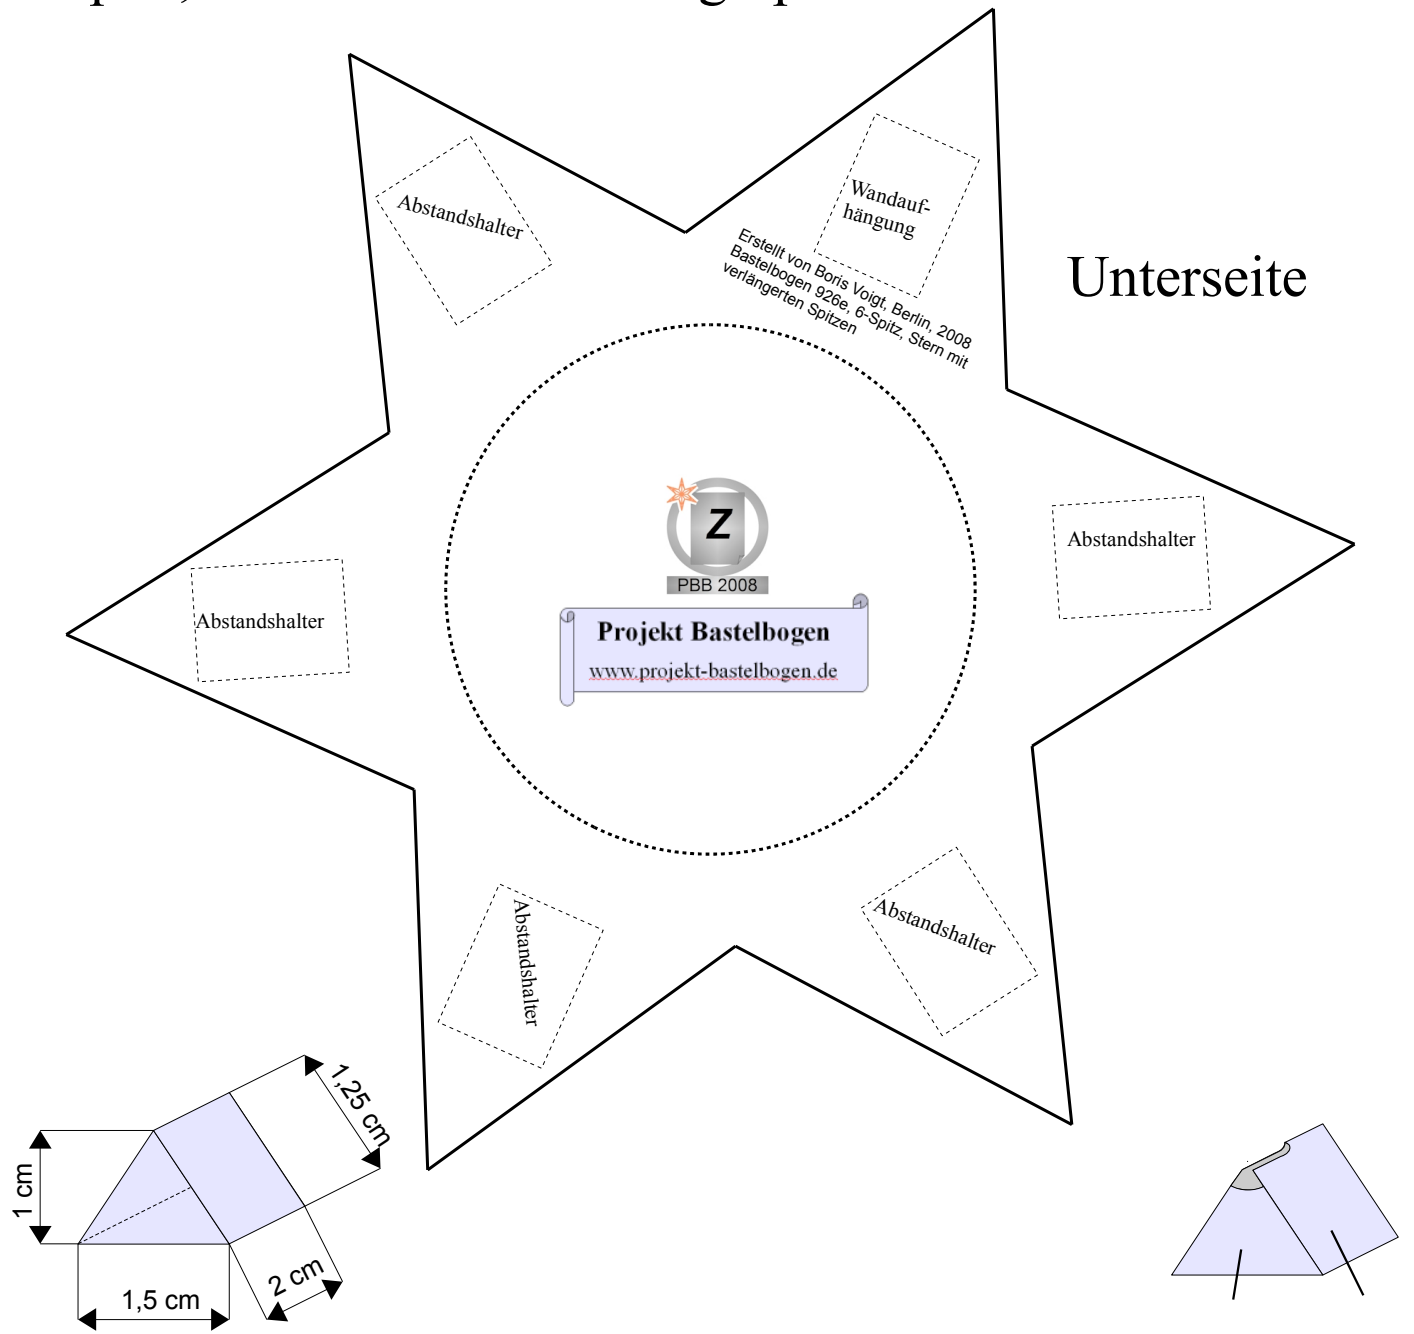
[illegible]

Abstandshalter

Wandaufhängung

Erstellt von Boris Voigt, Berlin, 2008
Bastelbogen 926e, 6-Spitz, Stern mit verlängerten Spitzen

Unterseite

Z

PBB 2008

Projekt Bastelbogen
www.projekt-bastelbogen.de

Abstandshalter

Abstandshalter

Abstandshalter

Abstandshalter

1,25 cm

1 cm

1,5 cm

2 cm